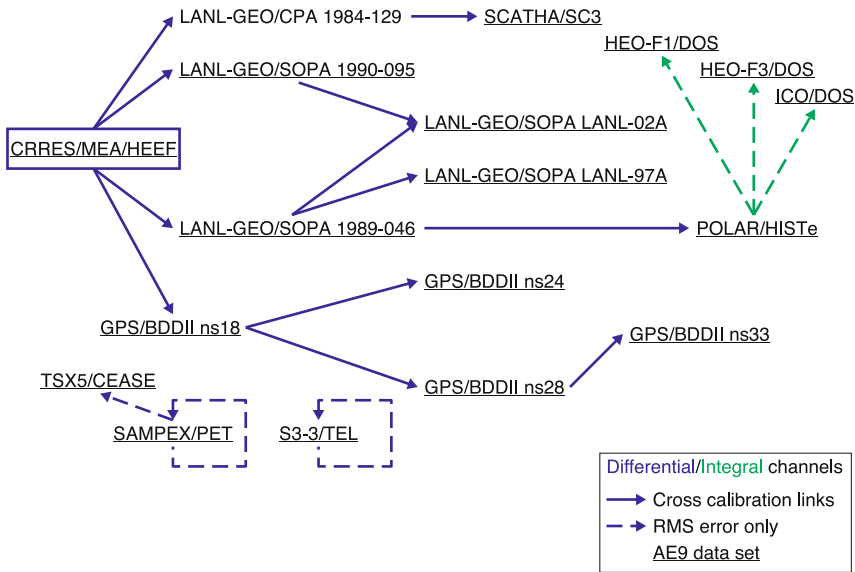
LANL-GEO/CPA 1984-129
SCATHA/SC3
HEO-F1/DOS
LANL-GEO/SOPA 1990-095
HEO-F3/DOS
ICO/DOS
LANL-GEO/SOPA LANL-02A
CRRES/MEA/HEEF
LANL-GEO/SOPA LANL-97A
LANL-GEO/SOPA 1989-046
POLAR/HISTe
GPS/BDDII ns24
GPS/BDDII ns18
GPS/BDDII ns33
TSX5/CEASE
GPS/BDDII ns28
SAMPEX/PET
S3-3/TEL

Differential/Integral channels
Cross calibration links
RMS error only
AE9 data set